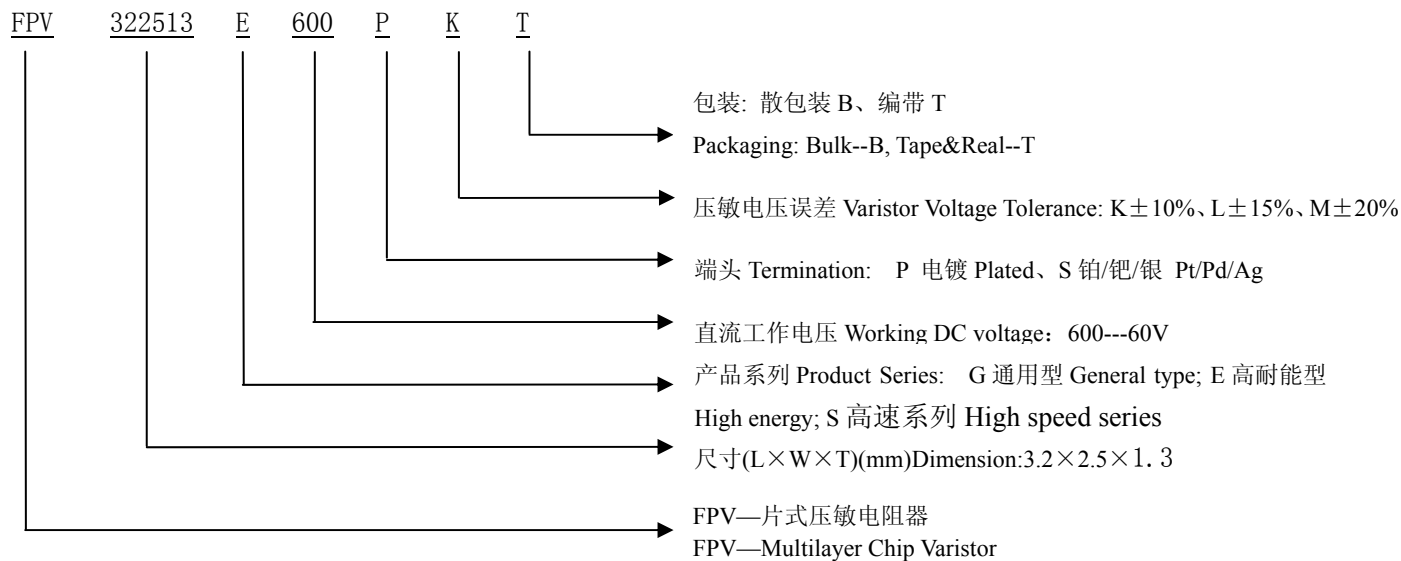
FPV 322513 E 600 P K T

包装: 散包装 B、编带 T
Packaging: Bulk--B, Tape&Real--T

压敏电压误差 Varistor Voltage Tolerance: K±10%、L±15%、M±20%

端头 Termination: P 电镀 Plated、S 铂/钯/银 Pt/Pd/Ag

直流工作电压 Working DC voltage：600---60V

产品系列 Product Series: G 通用型 General type; E 高耐能型 High energy; S 高速系列 High speed series

尺寸(L×W×T)(mm)Dimension:3.2×2.5×1.3

FPV—片式压敏电阻器
FPV—Multilayer Chip Varistor